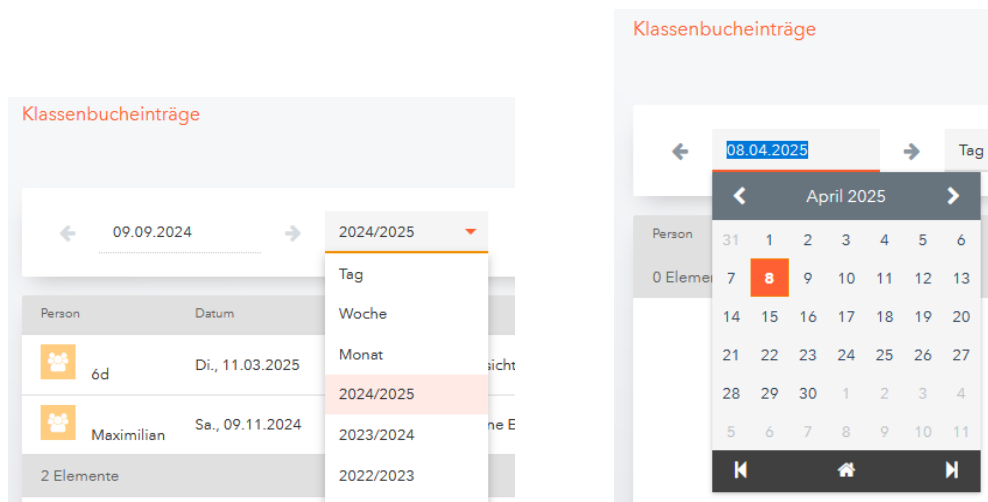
Klassenbucheinträge

09.09.2024

2024/2025

Tag

Woche

Monat

2024/2025

2023/2024

2022/2023

| Person | Datum | |
|---|---|---|
| 6d | Di., 11.03.2025 | sicht |
| Maximilian | Sa., 09.11.2024 | ne E |

2 Elemente

Klassenbucheinträge

08.04.2025

Tag

Person

0 Elem

April 2025

| | | | | | | |
|---|---|---|---|---|---|---|
| 31 | 1 | 2 | 3 | 4 | 5 | 6 |
| 7 | 8 | 9 | 10 | 11 | 12 | 13 |
| 14 | 15 | 16 | 17 | 18 | 19 | 20 |
| 21 | 22 | 23 | 24 | 25 | 26 | 27 |
| 28 | 29 | 30 | 1 | 2 | 3 | 4 |
| 5 | 6 | 7 | 8 | 9 | 10 | 11 |